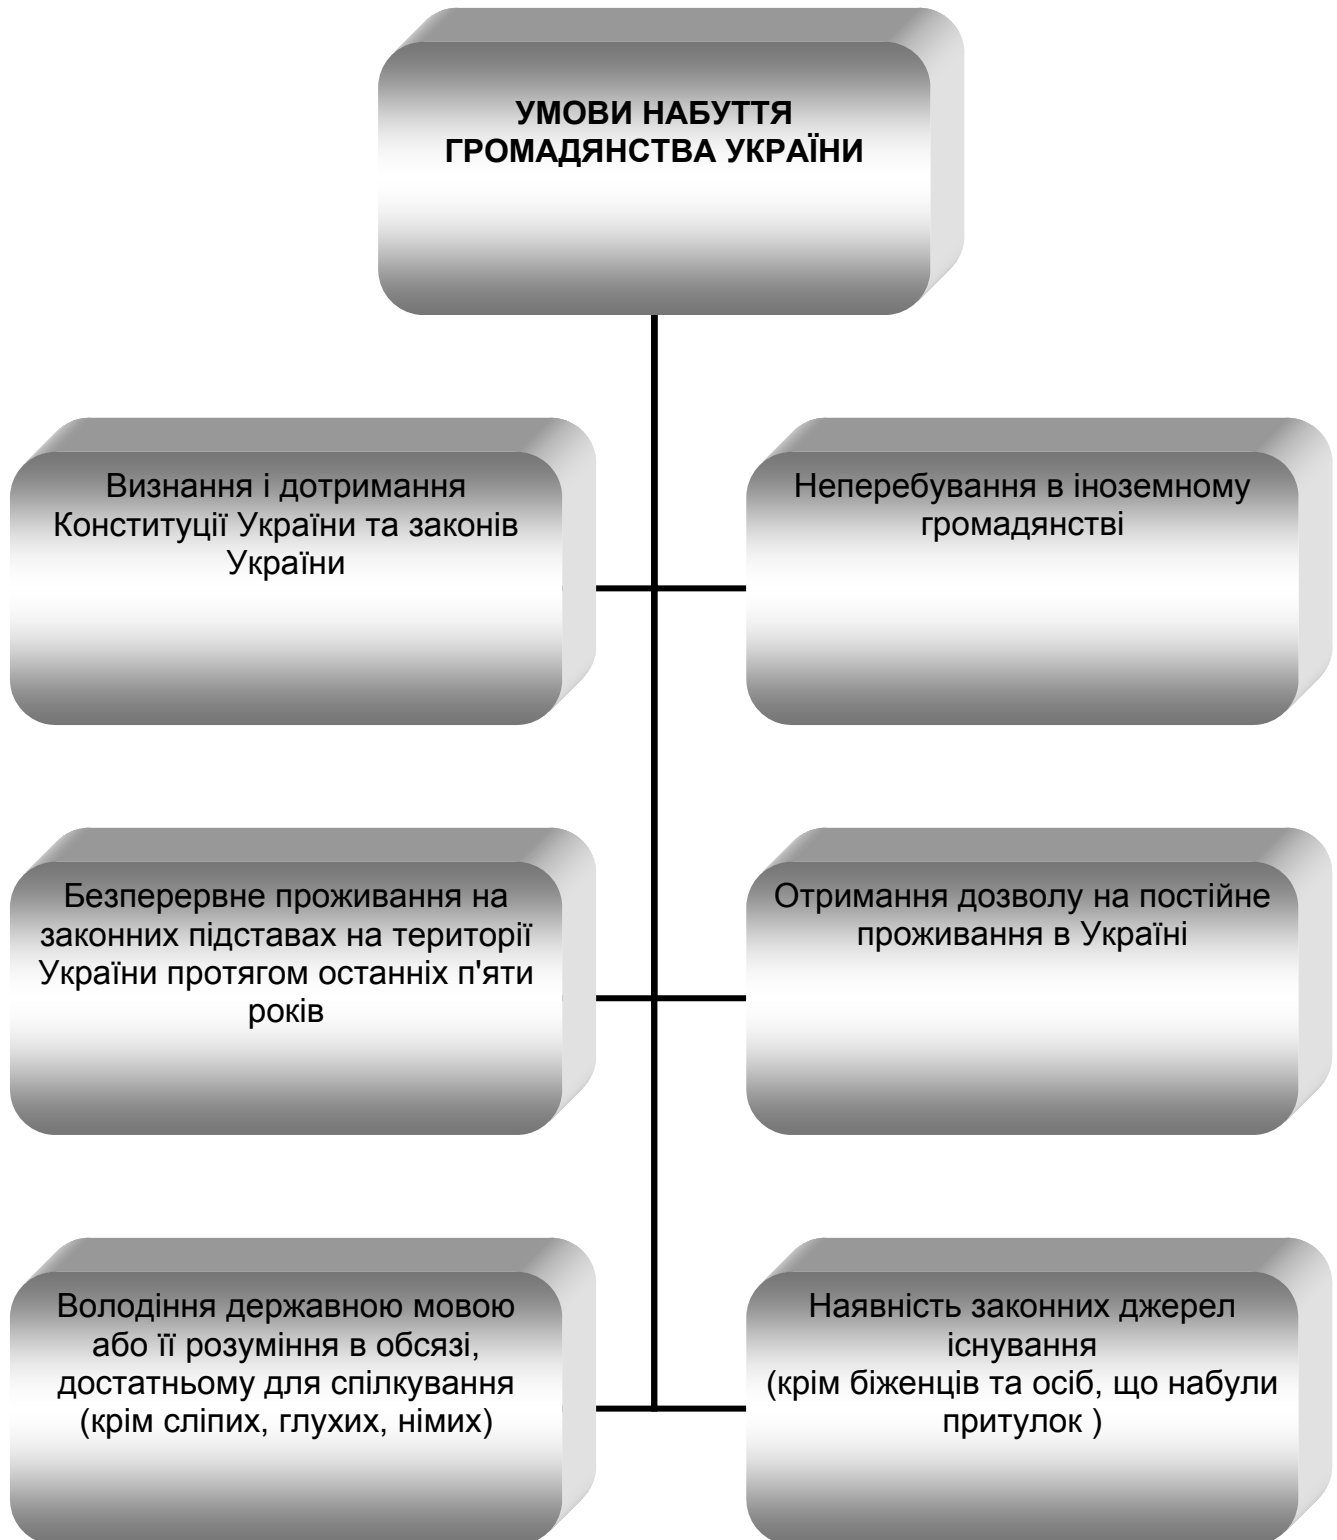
УМОВИ НАБУТТЯ ГРОМАДЯНСТВА УКРАЇНИ

Визнання і дотримання Конституції України та законів України

Неперебування в іноземному громадянстві

Безперервне проживання на законних підставах на території України протягом останніх п'яти років

Отримання дозволу на постійне проживання в Україні

Володіння державною мовою або її розуміння в обсязі, достатньому для спілкування (крім сліпих, глухих, німих)

Наявність законних джерел існування (крім біженців та осіб, що набули притулок )